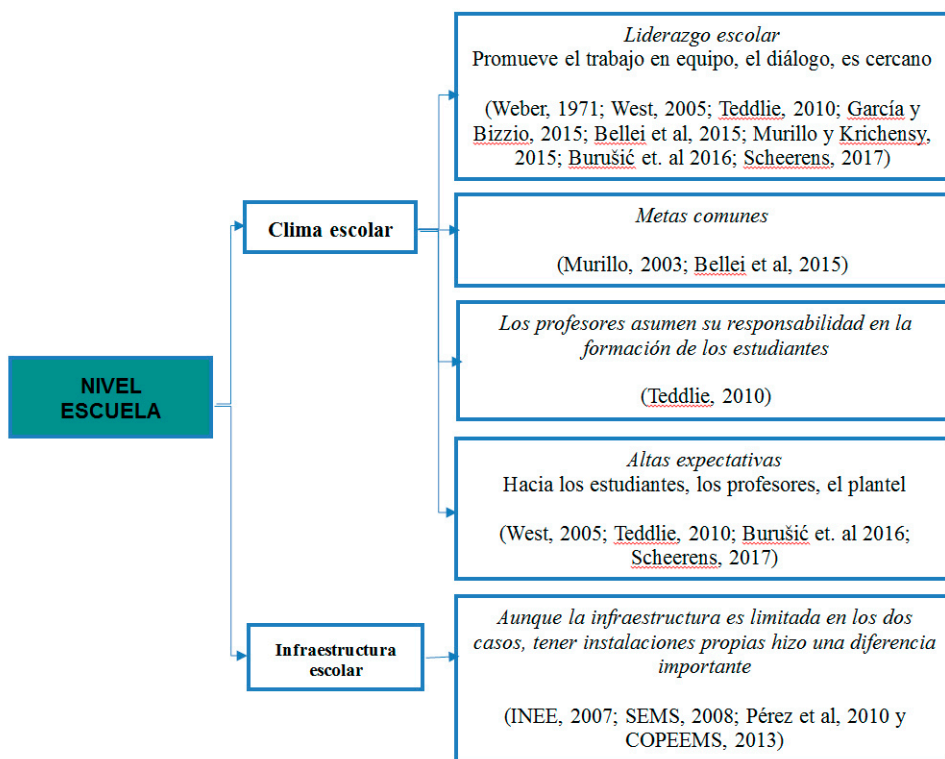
NIVEL ESCUELA

Clima escolar

Liderazgo escolar
Promueve el trabajo en equipo, el diálogo, es cercano

(Weber, 1971; West, 2005; Teddlie, 2010; García y Bizzio, 2015; Bellei et al, 2015; Murillo y Krichensy, 2015; Burušić et. al 2016; Scheerens, 2017)

Metas comunes

(Murillo, 2003; Bellei et al, 2015)

Los profesores asumen su responsabilidad en la formación de los estudiantes

(Teddlie, 2010)

Altas expectativas
Hacia los estudiantes, los profesores, el plantel

(West, 2005; Teddlie, 2010; Burušić et. al 2016; Scheerens, 2017)

Infraestructura escolar

Aunque la infraestructura es limitada en los dos casos, tener instalaciones propias hizo una diferencia importante

(INEE, 2007; SEMS, 2008; Pérez et al, 2010 y COPEEMS, 2013)